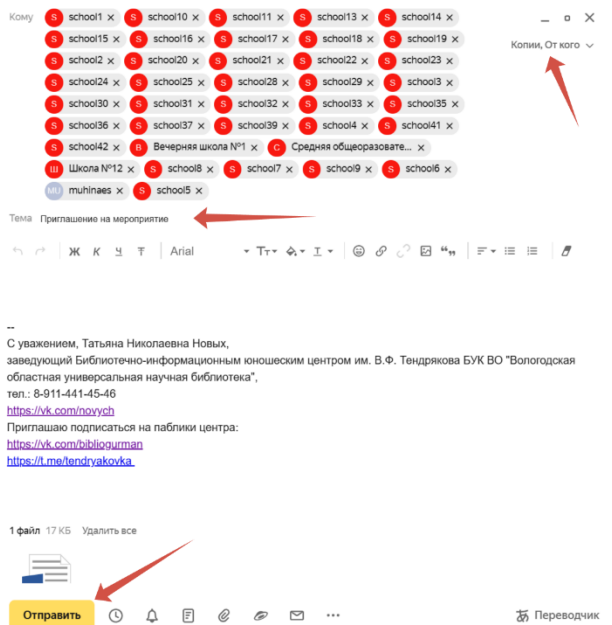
Кому
S school1 × S school10 × S school11 × S school13 × S school14 ×
S school15 × S school16 × S school17 × S school18 × S school19 ×
S school2 × S school20 × S school21 × S school22 × S school23 ×
S school24 × S school25 × S school28 × S school29 × S school3 ×
S school30 × S school31 × S school32 × S school33 × S school35 ×
S school36 × S school37 × S school39 × S school4 × S school41 ×
S school42 × В Вечерняя школа №1 × С Средняя общеобразовате... ×
Ш Школа №12 × S school8 × S school7 × S school9 × S school6 ×
MU muhinaes × S school5 ×

Копии, От кого

Тема Приглашение на мероприятие

Ж К Ч Arial

--
С уважением, Татьяна Николаевна Новых,
заведующий Библиотечно-информационным юношеским центром им. В.Ф. Тендрякова БУК ВО "Вологодская областная универсальная научная библиотека",
тел.: 8-911-441-45-46
https://vk.com/novych
Приглашаю подписаться на паблики центра:
https://vk.com/bibliogurman
https://t.me/tendryakovka

1 файл 17 КБ Удалить все

Отправить

Переводчик